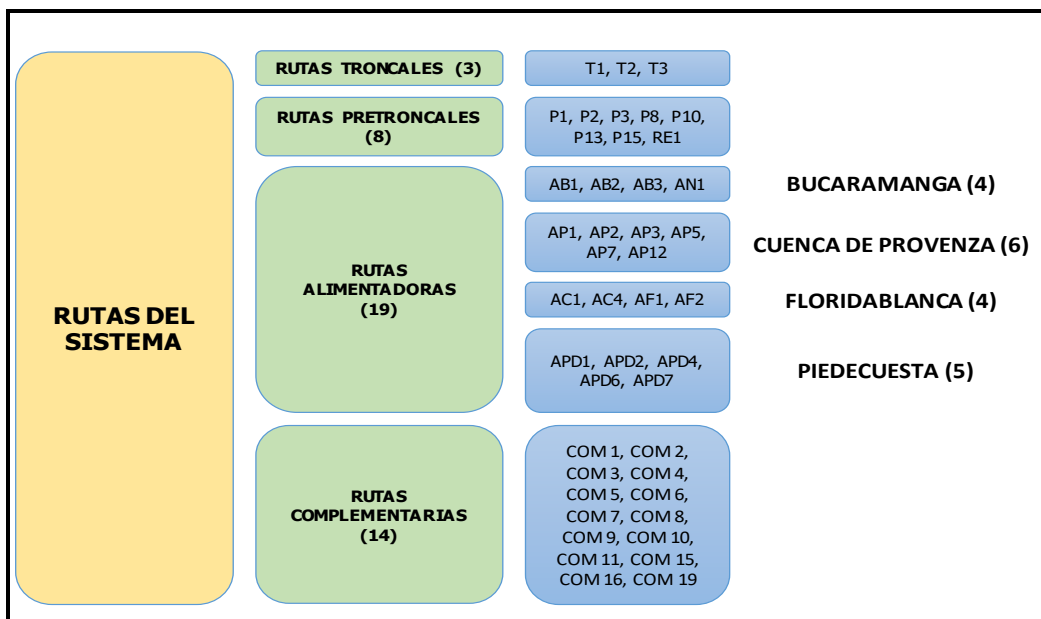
RUTAS DEL SISTEMA

RUTAS TRONCALES (3)

T1, T2, T3

RUTAS PRETRONCALES (8)

P1, P2, P3, P8, P10, P13, P15, RE1

RUTAS ALIMENTADORAS (19)

AB1, AB2, AB3, AN1

BUCARAMANGA (4)

AP1, AP2, AP3, AP5, AP7, AP12

CUENCA DE PROVENZA (6)

AC1, AC4, AF1, AF2

FLORIDABLANCA (4)

APD1, APD2, APD4, APD6, APD7

PIEDECUESTA (5)

RUTAS COMPLEMENTARIAS (14)

COM 1, COM 2, COM 3, COM 4, COM 5, COM 6, COM 7, COM 8, COM 9, COM 10, COM 11, COM 15, COM 16, COM 19